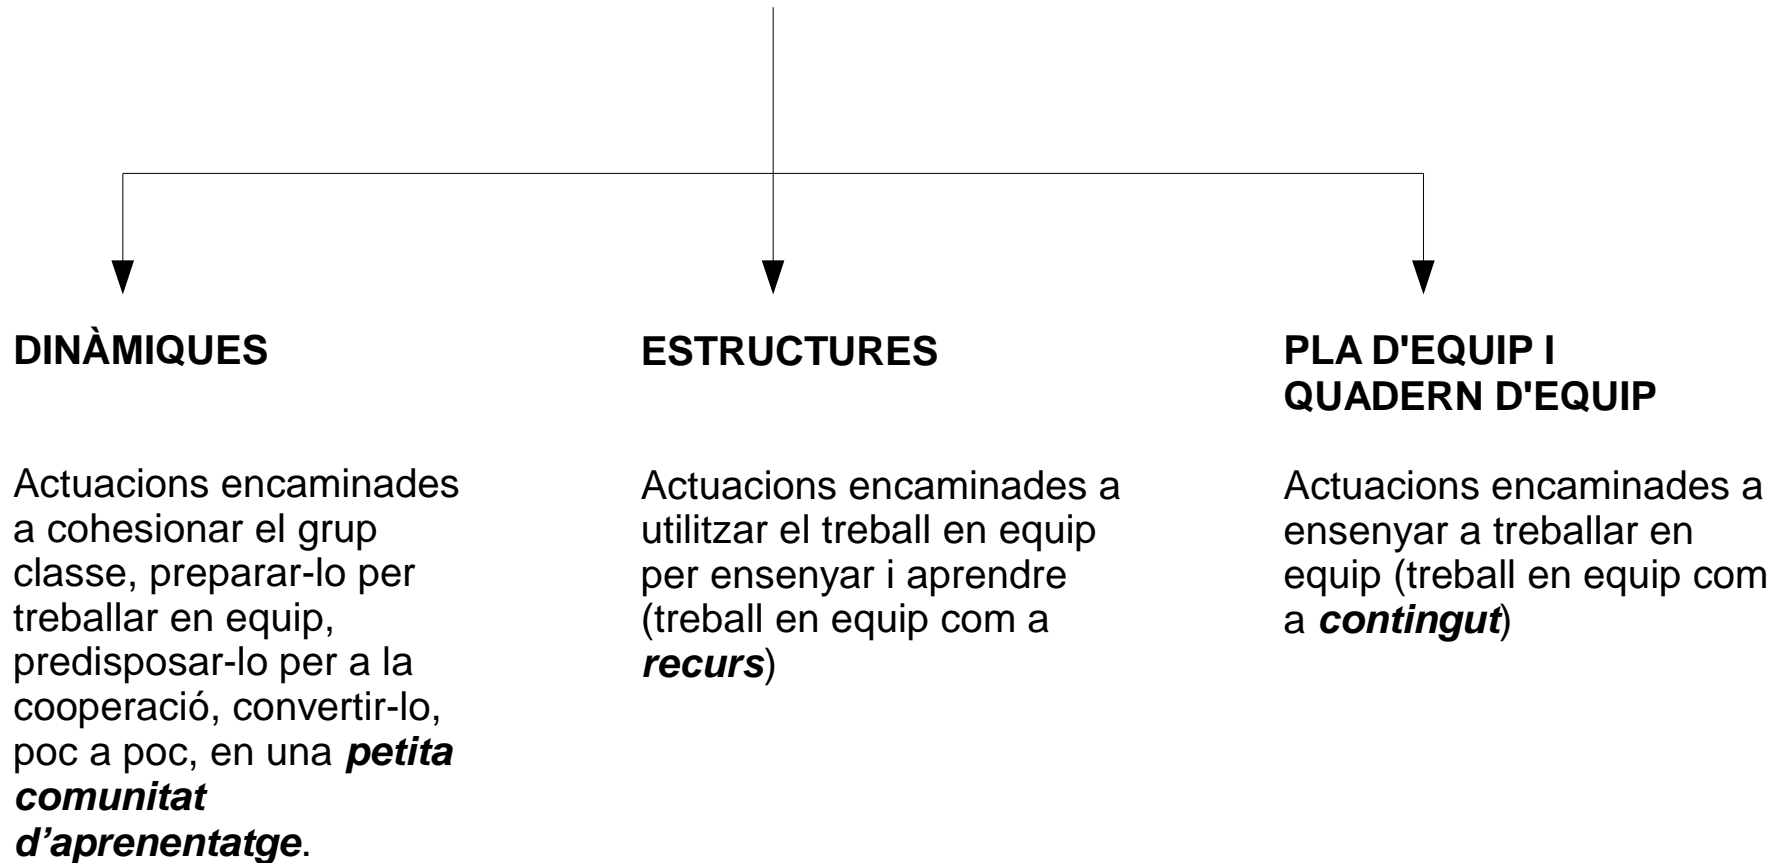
DINÀMIQUES

Actuacions encaminades a cohesionar el grup classe, preparar-lo per treballar en equip, predisposar-lo per a la cooperació, convertir-lo, poc a poc, en una ***petita comunitat d'aprenentatge***.

ESTRUCTURES

Actuacions encaminades a utilitzar el treball en equip per ensenyar i aprendre (treball en equip com a ***recurs***)

PLA D'EQUIP I QUADERN D'EQUIP

Actuacions encaminades a ensenyar a treballar en equip (treball en equip com a ***contingut***)